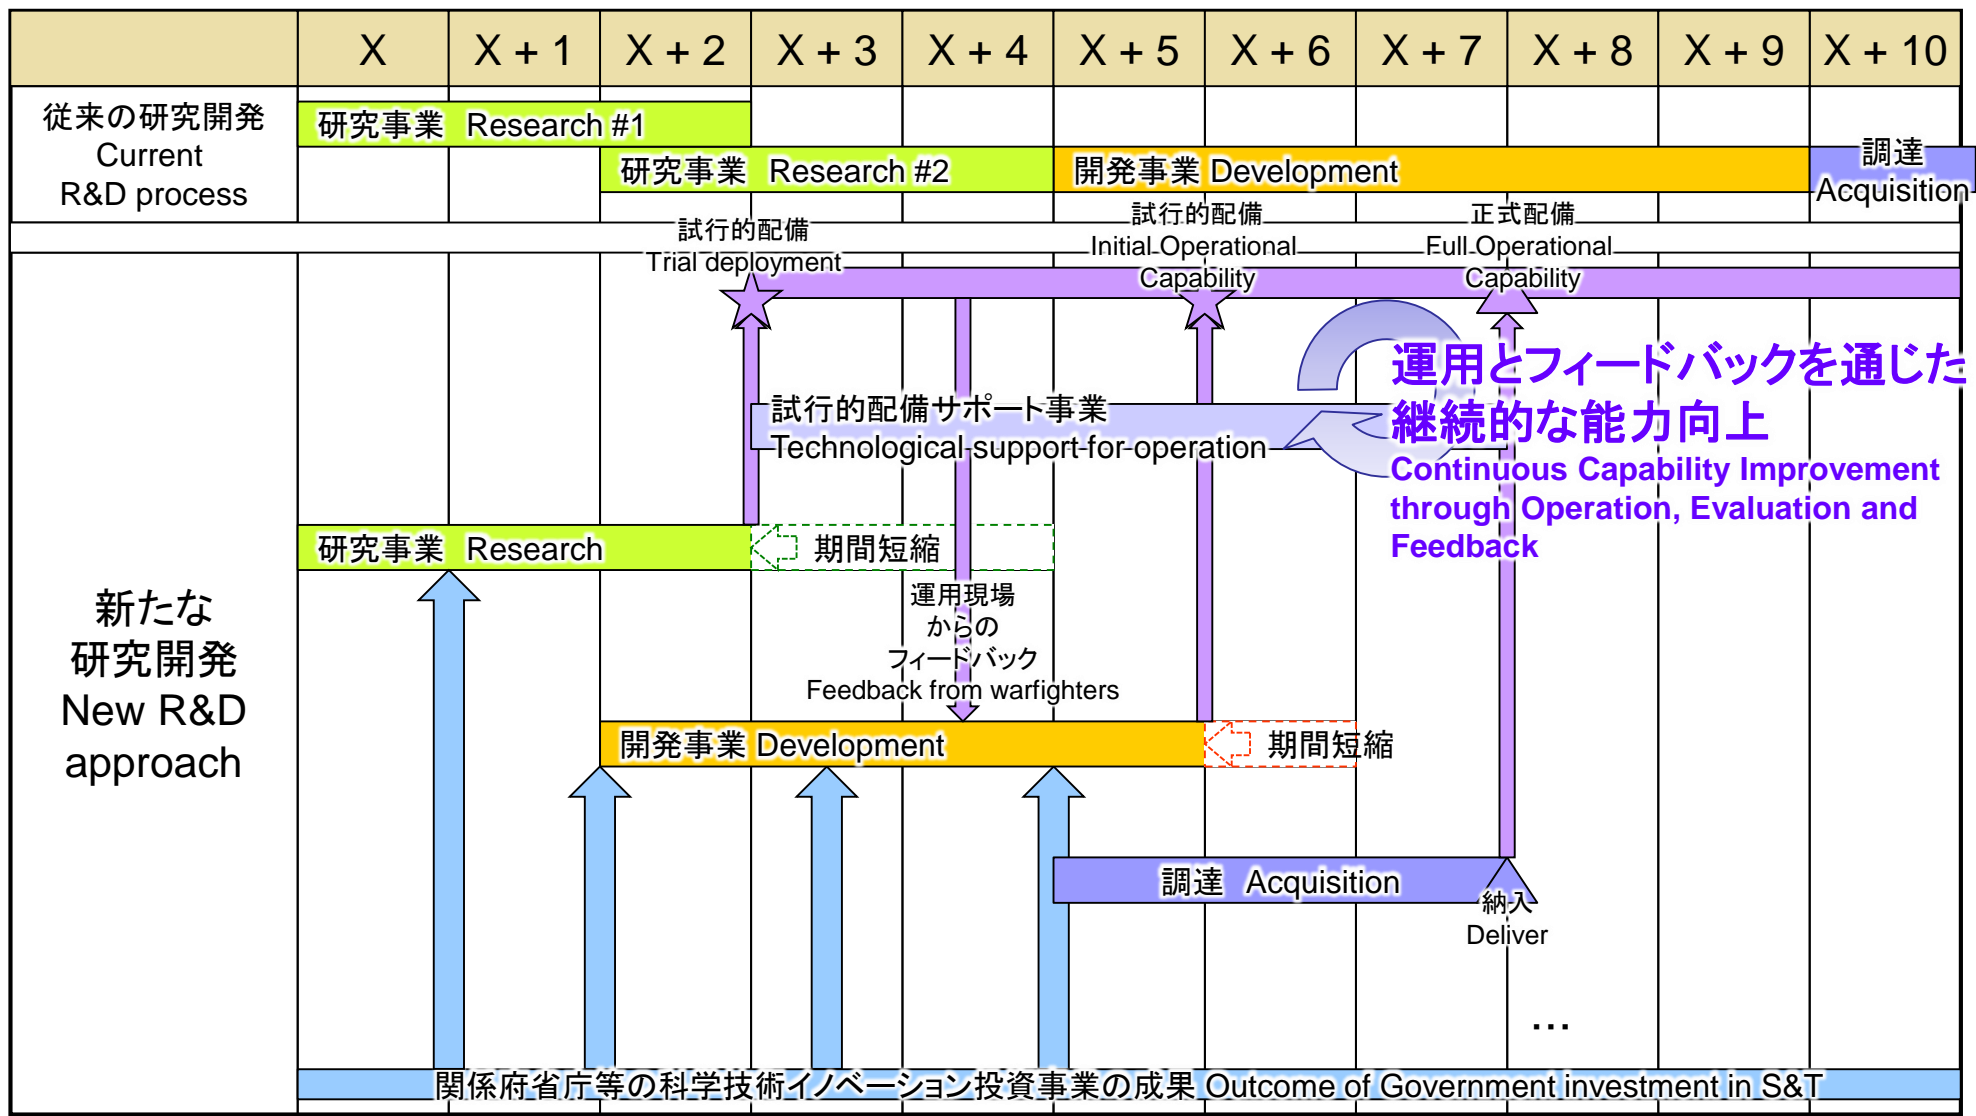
| | X | X + 1 | X + 2 | X + 3 | X + 4 | X + 5 | X + 6 | X + 7 | X + 8 | X + 9 | X + 10 |
|---|---|---|---|---|---|---|---|---|---|---|---|

従来の研究開発 Current R&D process

研究事業 Research #1

研究事業 Research #2

開発事業 Development

調達 Acquisition

試行的配備 Trial deployment

試行的配備 Initial Operational Capability

正式配備 Full Operational Capability

運用とフィードバックを通じた継続的な能力向上
Continuous Capability Improvement through Operation, Evaluation and Feedback

試行的配備サポート事業
Technological support for operation

新たな研究開発 New R&D approach

研究事業 Research

期間短縮

運用現場からのフィードバック
Feedback from warfighters

開発事業 Development

期間短縮

調達 Acquisition

納入 Deliver

…

関係府省庁等の科学技術イノベーション投資事業の成果 Outcome of Government investment in S&T